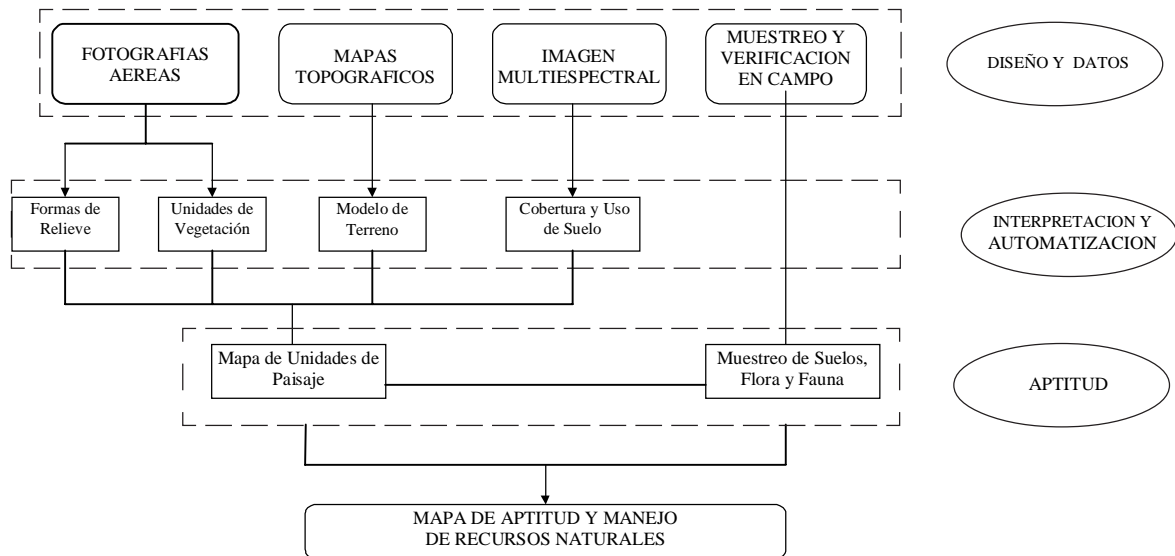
FOTOGRAFIAS AEREAS

MAPAS TOPOGRAFICOS

IMAGEN MULTIESPECTRAL

MUESTREO Y VERIFICACION EN CAMPO

DISEÑO Y DATOS

Formas de Relieve

Unidades de Vegetación

Modelo de Terreno

Cobertura y Uso de Suelo

INTERPRETACION Y AUTOMATIZACION

Mapa de Unidades de Paisaje

Muestreo de Suelos, Flora y Fauna

APTITUD

MAPA DE APTITUD Y MANEJO DE RECURSOS NATURALES